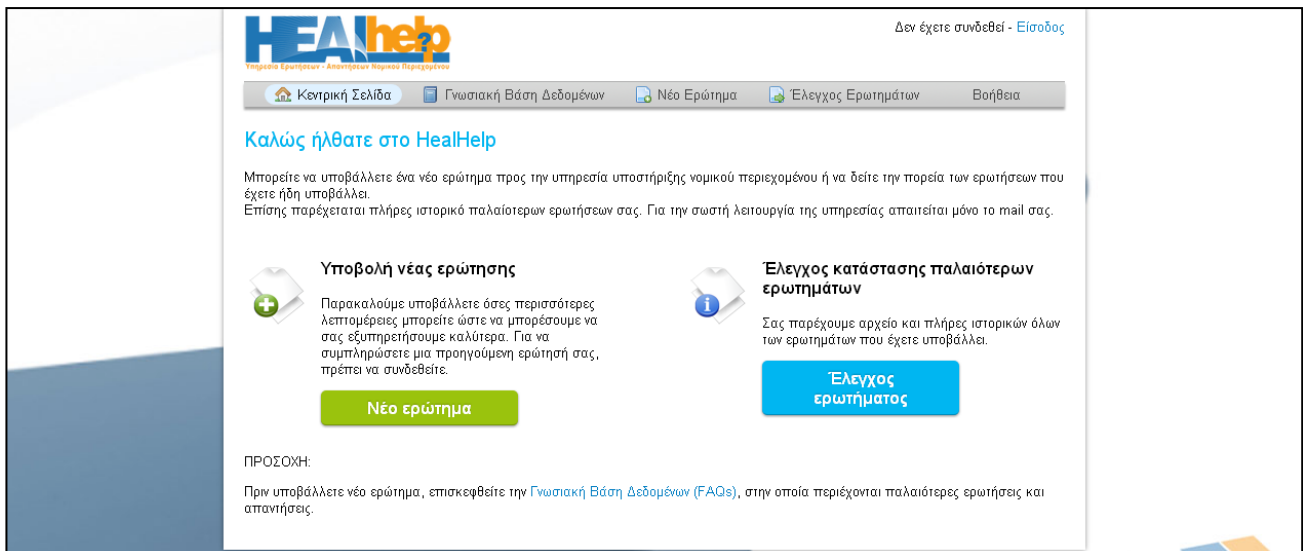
HEAL help
Υπηρεσία Ερωτήσεων - Απαντήσεων Νομικού Περιεχομένου

Δεν έχετε συνδεθεί - Είσοδος

Κεντρική Σελίδα | Γνωσιακή Βάση Δεδομένων | Νέο Ερώτημα | Έλεγχος Ερωτημάτων | Βοήθεια

Καλώς ήλθατε στο HealHelp

Μπορείτε να υποβάλλετε ένα νέο ερώτημα προς την υπηρεσία υποστήριξης νομικού περιεχομένου ή να δείτε την πορεία των ερωτήσεων που έχετε ήδη υποβάλλει.
Επίσης παρέχεται πλήρες ιστορικό παλαίοτερων ερωτήσεων σας. Για την σωστή λειτουργία της υπηρεσίας απαιτείται μόνο το mail σας.

Υποβολή νέας ερώτησης

Παρακαλούμε υποβάλλετε όσες περισσότερες λεπτομέρειες μπορείτε ώστε να μπορέσουμε να σας εξυπηρετήσουμε καλύτερα. Για να συμπληρώσετε μια προηγούμενη ερώτησή σας, πρέπει να συνδεθείτε.

Νέο ερώτημα

Έλεγχος κατάστασης παλαιότερων ερωτημάτων

Σας παρέχουμε αρχείο και πλήρες ιστορικών όλων των ερωτημάτων που έχετε υποβάλλει.

Έλεγχος ερωτήματος

ΠΡΟΣΟΧΗ:

Πριν υποβάλλετε νέο ερώτημα, επισκεφθείτε την Γνωσιακή Βάση Δεδομένων (FAQs), στην οποία περιέχονται παλαιότερες ερωτήσεις και απαντήσεις.